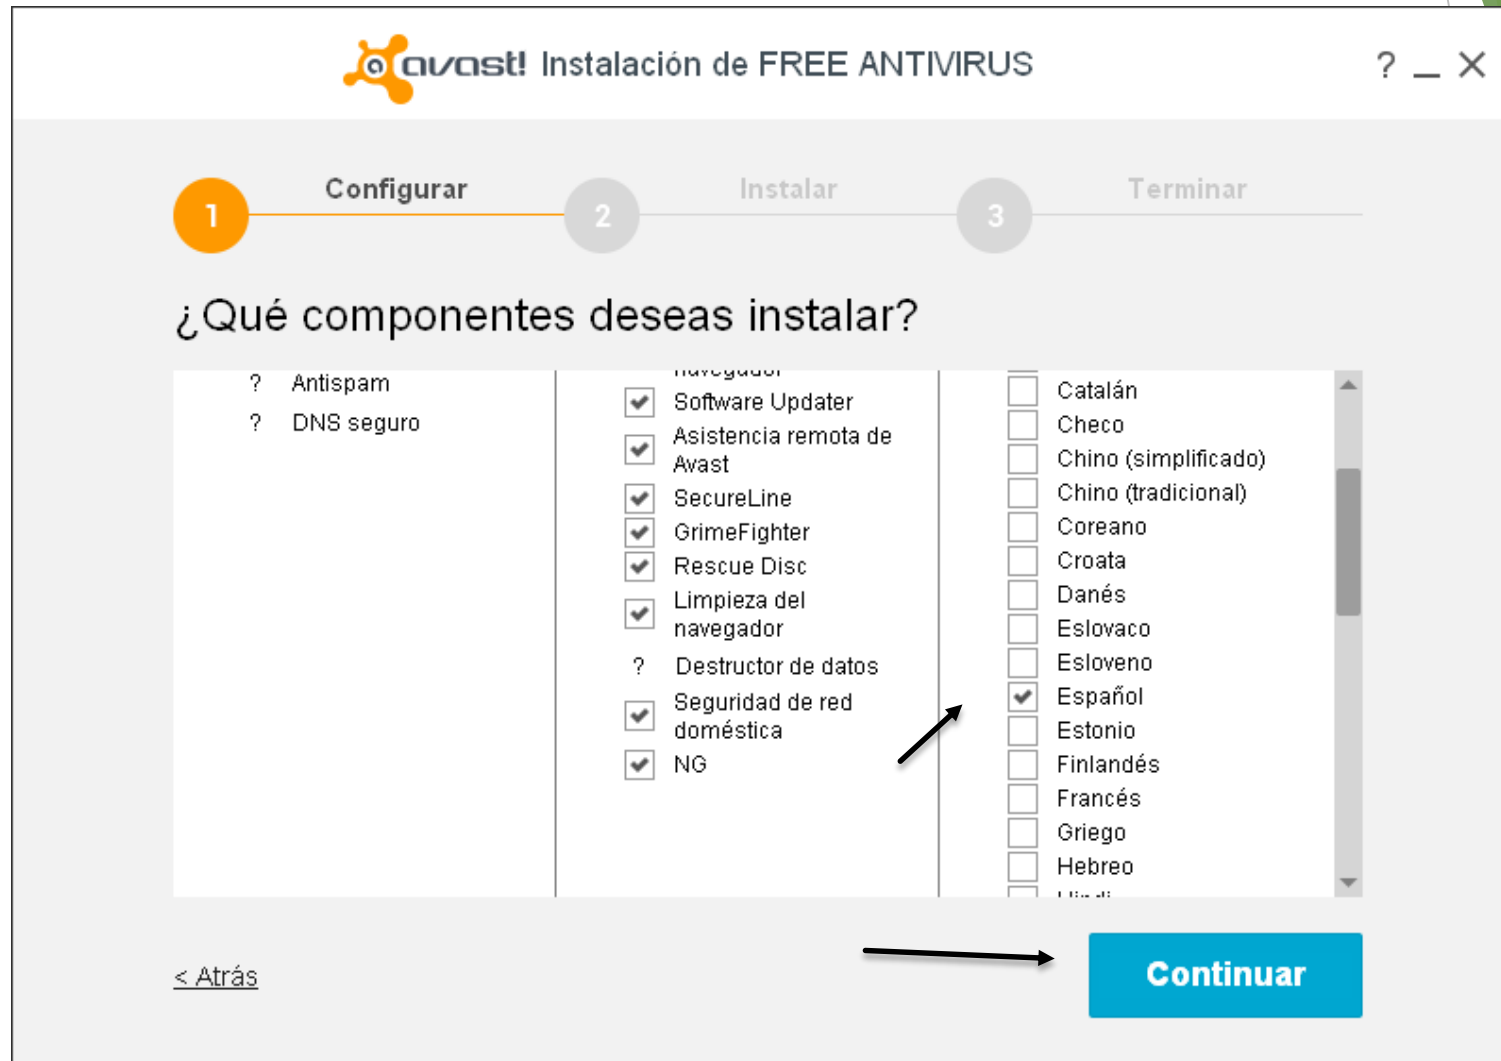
avast! Instalación de FREE ANTIVIRUS

? _ X

1 Configurar 2 Instalar 3 Terminar

¿Qué componentes deseas instalar?

? Antispam
? DNS seguro

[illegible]
Software Updater
Asistencia remota de Avast
SecureLine
GrimeFighter
Rescue Disc
Limpieza del navegador
? Destructor de datos
Seguridad de red doméstica
NG

Catalán
Checo
Chino (simplificado)
Chino (tradicional)
Coreano
Croata
Danés
Eslovaco
Esloveno
Español
Estonio
Finlandés
Francés
Griego
Hebreo
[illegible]

< Atrás

Continuar